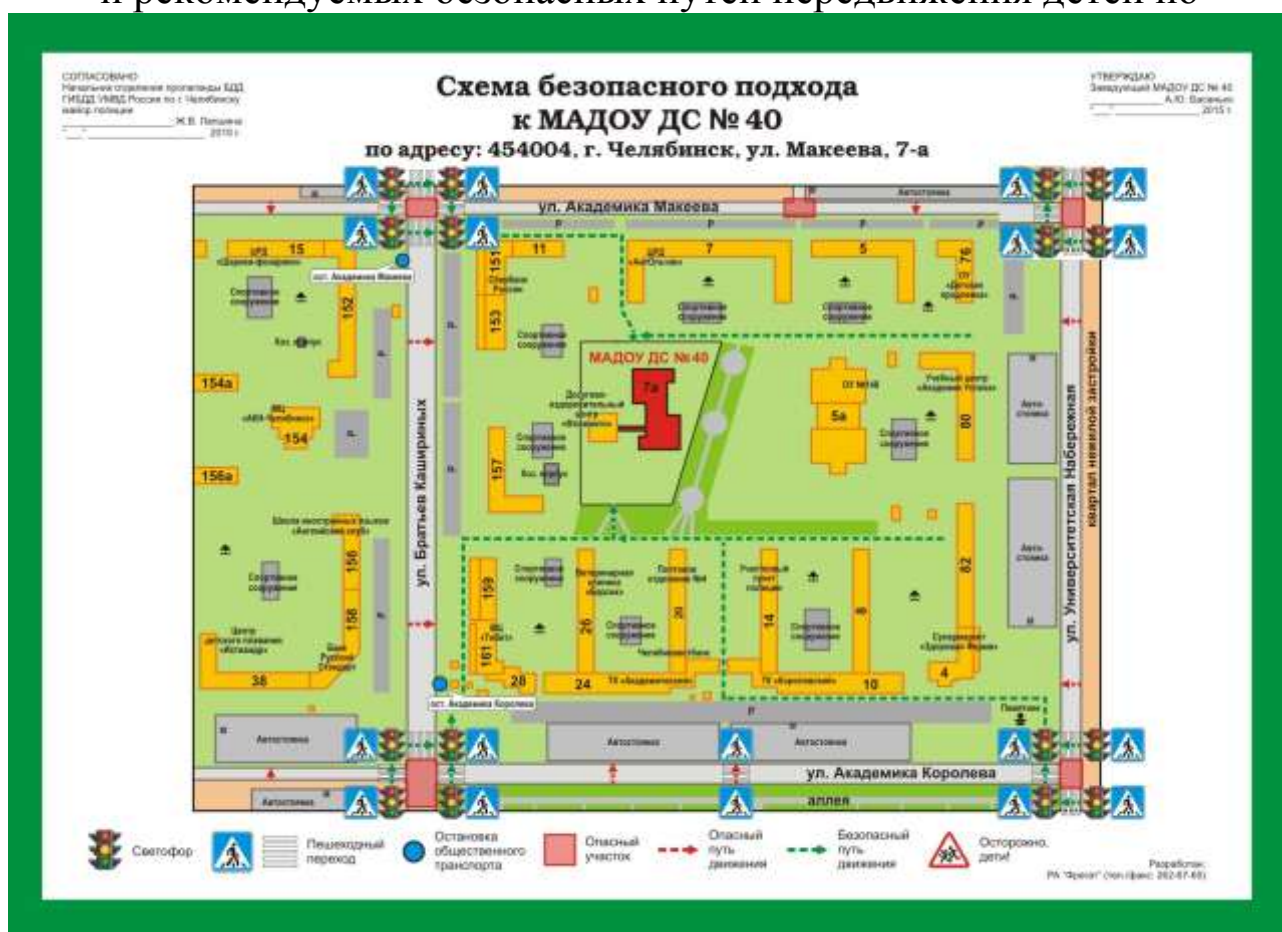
и рекомендуемых безопасных путей передвижения детей по

СОГЛАСОВАНО
Начальник отделения пропаганды БДД ГИБДД УМВД России по г. Челябинску майор полиции
_____________ Ж.В. Пятаева
« » _________ 2015 г.

Схема безопасного подхода
к МАДОУ ДС № 40
по адресу: 454004, г. Челябинск, ул. Макеева, 7-а

УТВЕРЖДАЮ
Заведующий МАДОУ ДС № 40
_____________ А.Ю. Васенько
« » _________ 2015 г.

ул. Академика Макеева
Автостоянка
15
11
7
5
76
151
152
153
154а
154
156а
157
7а
5а
80
82
МАДОУ ДС №40
ост. Академика Макеева
ул. Братьев Кашириных
ул. Университетская Набережная
квартал нежилой застройки
156
158
159
161
26
28
24
20
14
10
4
38
ост. Академика Королева
Автостоянка
Автостоянка
Автостоянка
Автостоянка
ул. Академика Королева
аллея
Р
Спортивное сооружение

Светофор
Пешеходный переход
Остановка общественного транспорта
Опасный участок
Опасный путь движения
Безопасный путь движения
Осторожно, дети!

Разработано:
РА "Фрегат" (тел./факс: 262-67-65)